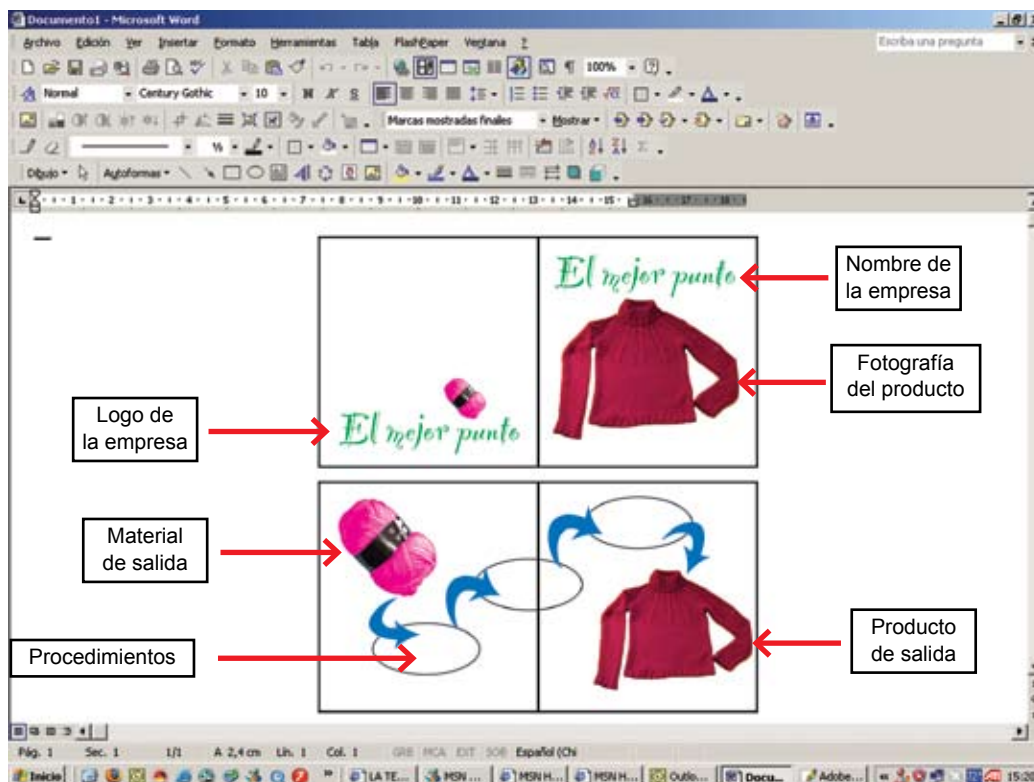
Documento1 - Microsoft Word

Archivo Edición Ver Insertar Formato Herramientas Tabla FlashPaper Ventana ?

Escriba una pregunta

100%

Normal Century Gothic 10

Marcas mostradas finales Mostrar

Dibujo Autoformas

El mejor punto

Nombre de la empresa

Fotografía del producto

Logo de la empresa

El mejor punto

Material de salida

Procedimientos

Producto de salida

Pág. 1 Sec. 1 1/1 A 2,4 cm Lín. 1 Col. 1 GRB MCA EXT SOB Español (Chi

Inicio LA TE... MSN ... MSN H... MSN H... Outlo... Docu... Adobe... 15:0